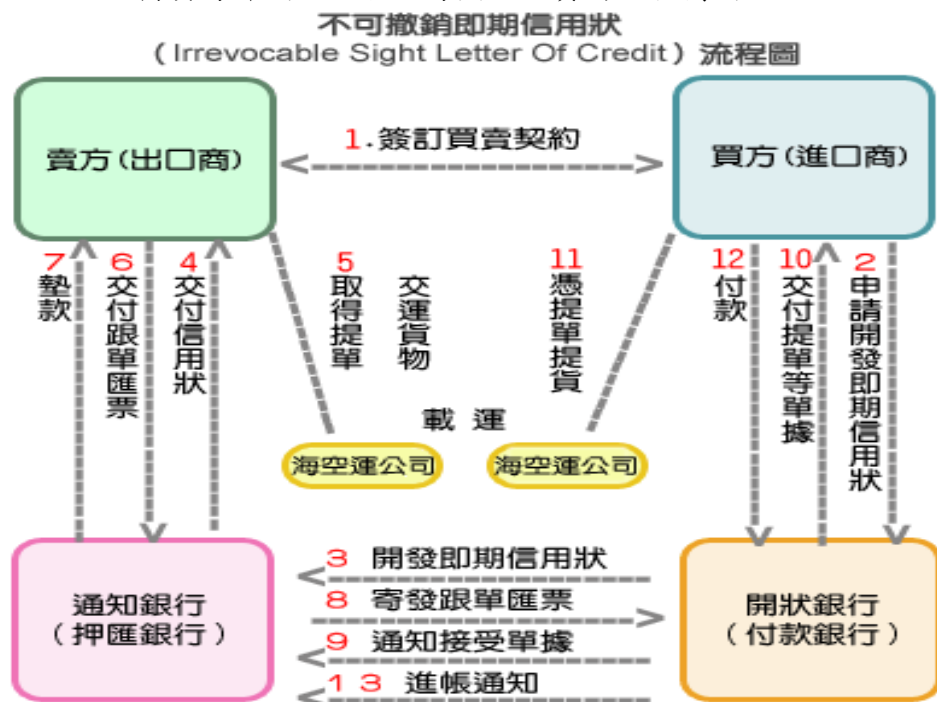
不可撤銷即期信用狀
（Irrevocable Sight Letter Of Credit）流程圖

賣方（出口商）

1.簽訂買賣契約

買方（進口商）

7 墊款

6 交付跟單匯票

4 交付信用狀

5 取得提單

交運貨物

11 憑提單提貨

12 付款

10 交付提單等單據

2 申請開發即期信用狀

載運

海空運公司

海空運公司

通知銀行（押匯銀行）

3 開發即期信用狀

8 寄發跟單匯票

9 通知接受單據

13 進帳通知

開狀銀行（付款銀行）